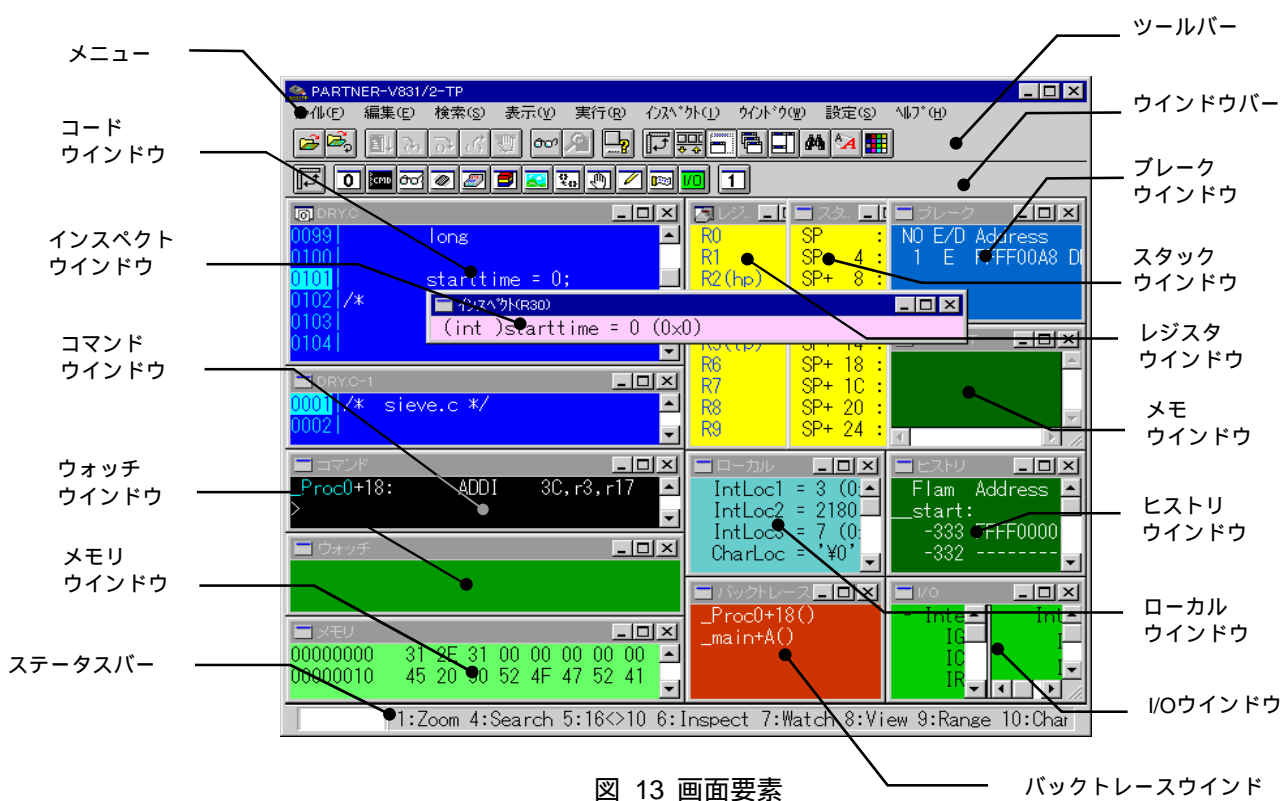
メニュー

コード
ウインドウ

インスペクト
ウインドウ

コマンド
ウインドウ

ウォッチ
ウインドウ

メモリ
ウインドウ

ステータスバー

ツールバー

ウインドウバー

ブレーク
ウインドウ

スタック
ウインドウ

レジスタ
ウインドウ

メモ
ウインドウ

ヒストリ
ウインドウ

ローカル
ウインドウ

I/Oウインドウ

バックトレースウインド

PARTNER-V831/2-TP

ファイル(F) 編集(E) 検索(S) 表示(V) 実行(R) インスペクト(I) ウインドウ(W) 設定(S) ヘルプ(H)

0 CMD I/O 1

DRY.C
0099| long
0100|
0101| starttime = 0;
0102| /*
0103|
0104|

インスペクト(R30)
(int )starttime = 0 (0x0)

DRY.C-1
0001| /* sieve.c */
0002|

コマンド
_Proc0+18: ADDI 3C,r3,r17
>

ウォッチ

メモリ
00000000 31 2E 31 00 00 00 00 00
00000010 45 20 50 52 4F 47 52 41

レジ
R0
R1
R2(hp)
R5(tp)
R6
R7
R8
R9

スタ
SP :
SP+ 4 :
SP+ 8 :
SP+ 14 :
SP+ 18 :
SP+ 1C :
SP+ 20 :
SP+ 24 :

ブレーク
NO E/D Address
1 E FFFF00A8 D

ローカル
IntLoc1 = 3 (0
IntLoc2 = 2180
IntLoc3 = 7 (0
CharLoc = '¥0'

ヒストリ
Flam Address
_start:
-333 FFFF0000
-332 --------

バックトレース
_Proc0+18()
_main+A()

I/O
Inte Int
IG I
IC I
IR

1:Zoom 4:Search 5:16<>10 6:Inspect 7:Watch 8:View 9:Range 10:Char

図 13 画面要素